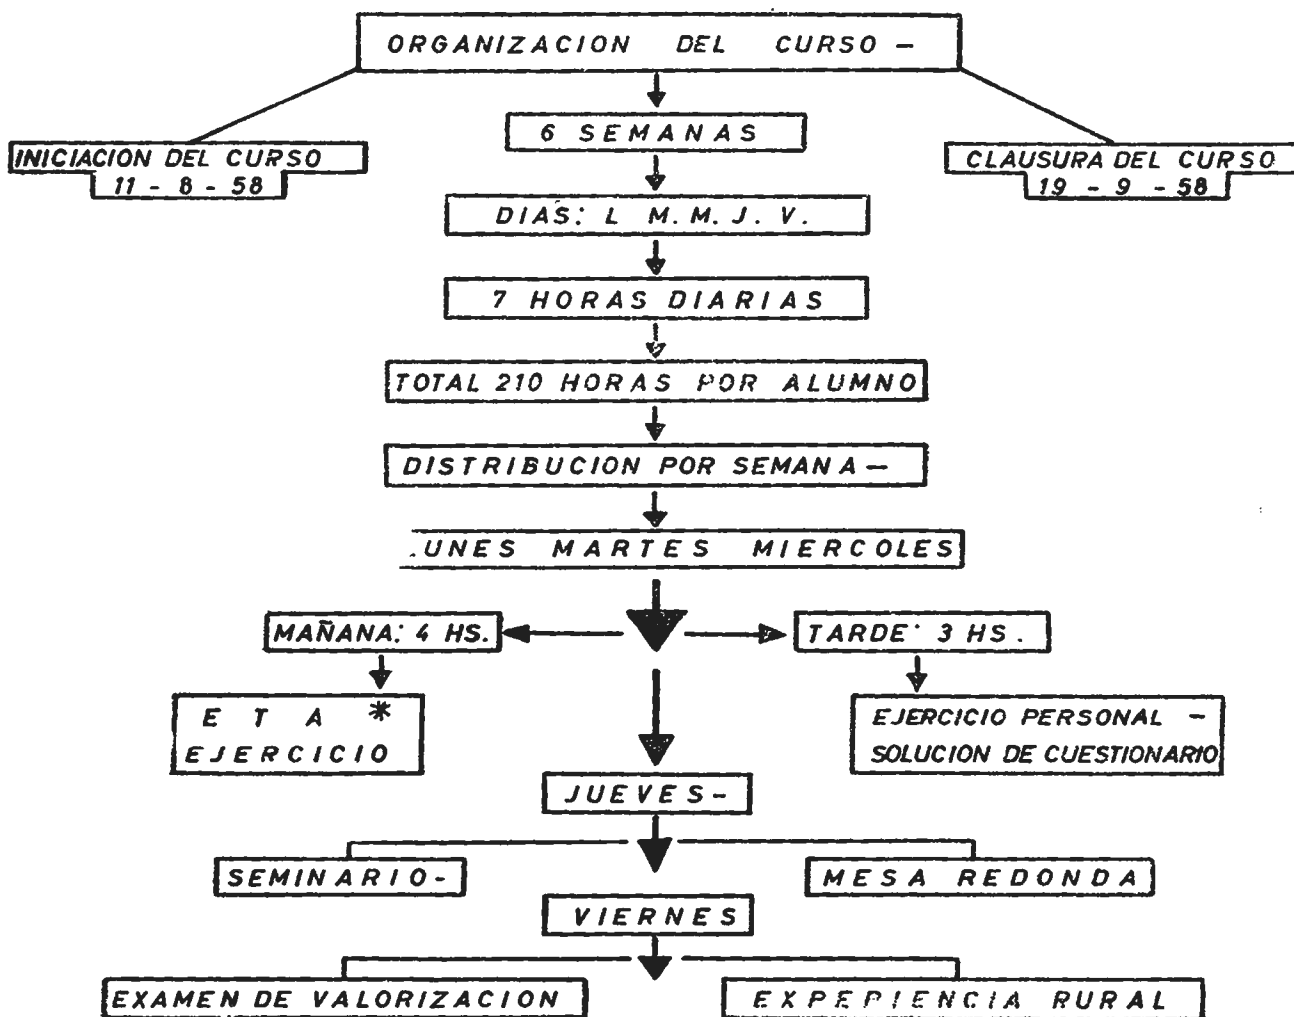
ORGANIZACION DEL CURSO -

INICIACION DEL CURSO
11 - 8 - 58

6 SEMANAS

CLAUSURA DEL CURSO
19 - 9 - 58

DIAS: L M. M. J. V.

7 HORAS DIARIAS

TOTAL 210 HORAS POR ALUMNO

DISTRIBUCION POR SEMANA -

.UNES MARTES MIERCOLES

MAÑANA: 4 HS.

TARDE 3 HS.

E T A *
EJERCICIO

EJERCICIO PERSONAL -
SOLUCION DE CUESTIONARIO

JUEVES -

SEMINARIO -

MESA REDONDA

VIERNES

EXAMEN DE VALORIZACION

EXPEPIENCIA RURAL